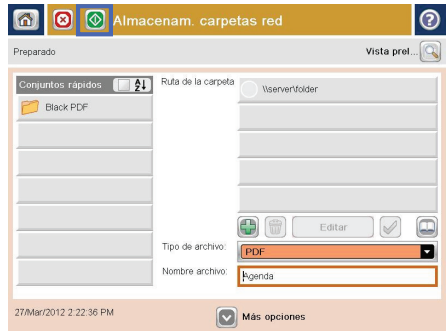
Almacenam. carpetas red

Preparado

Vista prel...

Conjuntos rápidos

Black PDF

Ruta de la carpeta

\\server\folder

Editar

Tipo de archivo:

PDF

Nombre archivo:

Agenda

27/Mar/2012 2:22:36 PM

Más opciones